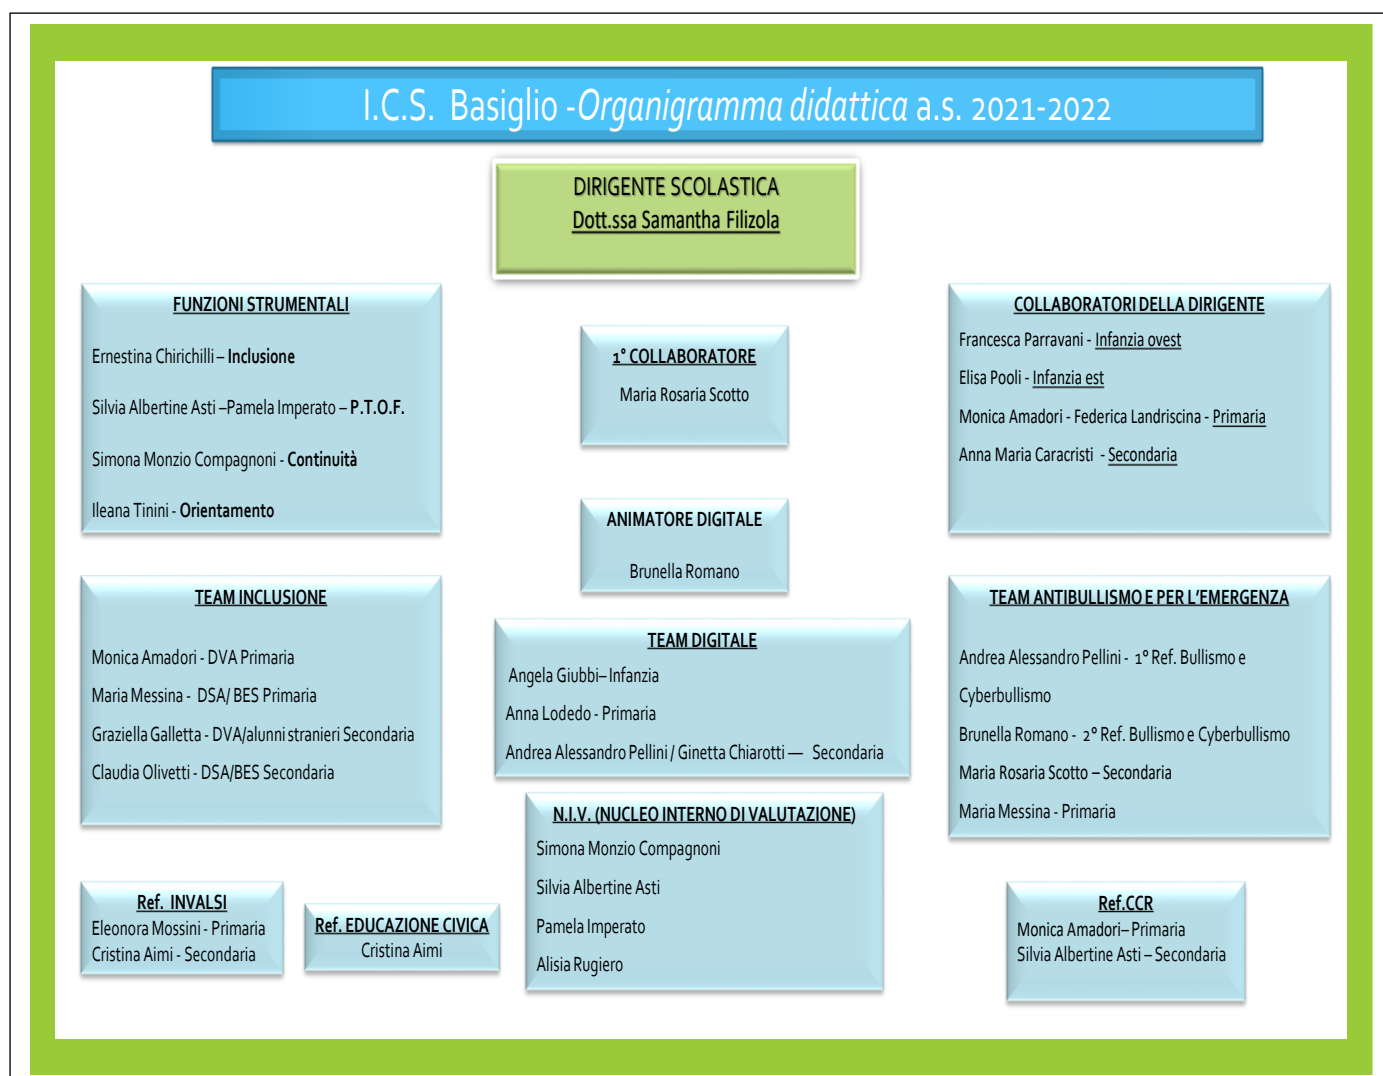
I.C.S. Basiglio -*Organigramma didattica* a.s. 2021-2022

DIRIGENTE SCOLASTICA
Dott.ssa Samantha Filizola

FUNZIONI STRUMENTALI

Ernestina Chirichilli – **Inclusione**

Silvia Albertine Asti –Pamela Imperato – **P.T.O.F.**

Simona Monzio Compagnoni - **Continuità**

Ileana Tinini - **Orientamento**

1° COLLABORATORE
Maria Rosaria Scotto

ANIMATORE DIGITALE
Brunella Romano

COLLABORATORI DELLA DIRIGENTE

Francesca Parravani - Infanzia ovest

Elisa Pooli - Infanzia est

Monica Amadori - Federica Landriscina - Primaria

Anna Maria Caracristi - Secondaria

TEAM INCLUSIONE

Monica Amadori - DVA Primaria

Maria Messina - DSA/ BES Primaria

Graziella Galletta - DVA/alunni stranieri Secondaria

Claudia Olivetti - DSA/BES Secondaria

TEAM DIGITALE
Angela Giubbi– Infanzia
Anna Lodedo - Primaria
Andrea Alessandro Pellini / Ginetta Chiarotti — Secondaria

TEAM ANTIBULLISMO E PER L'EMERGENZA

Andrea Alessandro Pellini - 1° Ref. Bullismo e Cyberbullismo

Brunella Romano - 2° Ref. Bullismo e Cyberbullismo

Maria Rosaria Scotto – Secondaria

Maria Messina - Primaria

N.I.V. (NUCLEO INTERNO DI VALUTAZIONE)
Simona Monzio Compagnoni
Silvia Albertine Asti
Pamela Imperato
Alisia Rugiero

Ref. INVALSI
Eleonora Mossini - Primaria
Cristina Aimi - Secondaria

Ref. EDUCAZIONE CIVICA
Cristina Aimi

Ref.CCR
Monica Amadori– Primaria
Silvia Albertine Asti – Secondaria